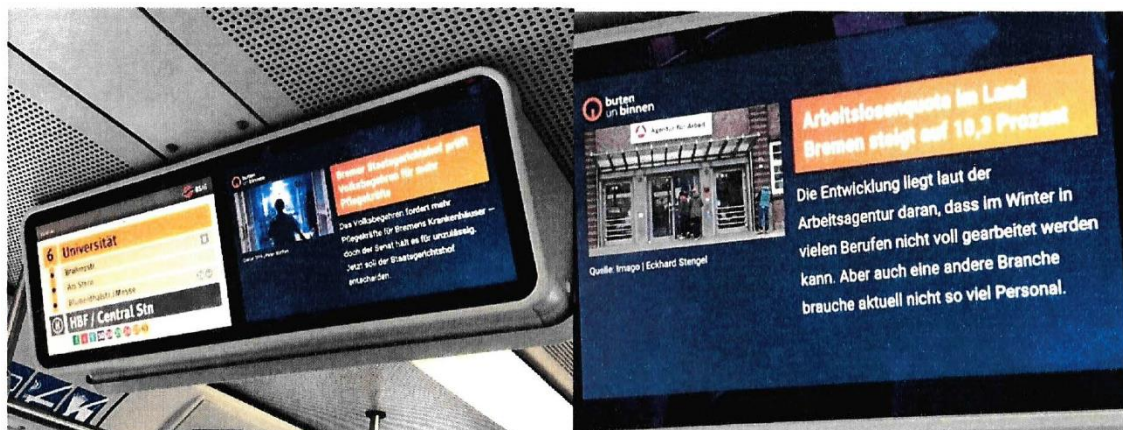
6 Universität

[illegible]

Am Stern

Bürgerpark/Messe

HBF / Central Stn

buten un binnen

Bremer Staatsgerichtshof prüft Volksbegehren für mehr Pflegekräfte

Das Volksbegehren fordert mehr Pflegekräfte für Bremens Krankenhäuser – doch der Senat hält es für unzulässig. Jetzt soll der Staatsgerichtshof entscheiden.

buten un binnen

Agentur für Arbeit

Arbeitslosenquote im Land Bremen steigt auf 10,3 Prozent

Die Entwicklung liegt laut der Arbeitsagentur daran, dass im Winter in vielen Berufen nicht voll gearbeitet werden kann. Aber auch eine andere Branche brauche aktuell nicht so viel Personal.

Quelle: Imago | Eckhard Stengel